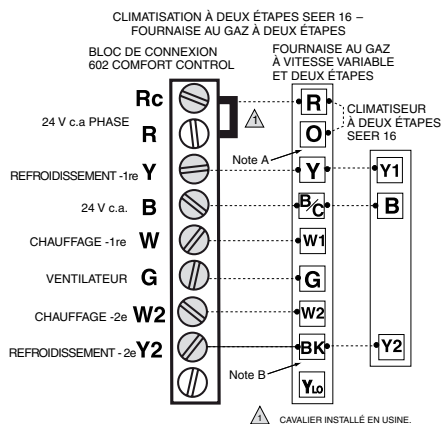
CLIMATISATION À DEUX ÉTAPES SEER 16 – FOURNAISE AU GAZ À DEUX ÉTAPES

BLOC DE CONNEXION 602 COMFORT CONTROL

FOURNAISE AU GAZ À VITESSE VARIABLE ET DEUX ÉTAPES

Rc

24 V c.a PHASE R

REFROIDISSEMENT -1re Y

24 V c.a. B

CHAUFFAGE -1re W

VENTILATEUR G

CHAUFFAGE -2e W2

REFROIDISSEMENT - 2e Y2

1

R

O

Note A

Y

B/C

W1

G

W2

BK

Note B

Y$_{LO}$

CLIMATISEUR À DEUX ÉTAPES SEER 16

Y1

B

Y2

1 CAVALIER INSTALLÉ EN USINE.